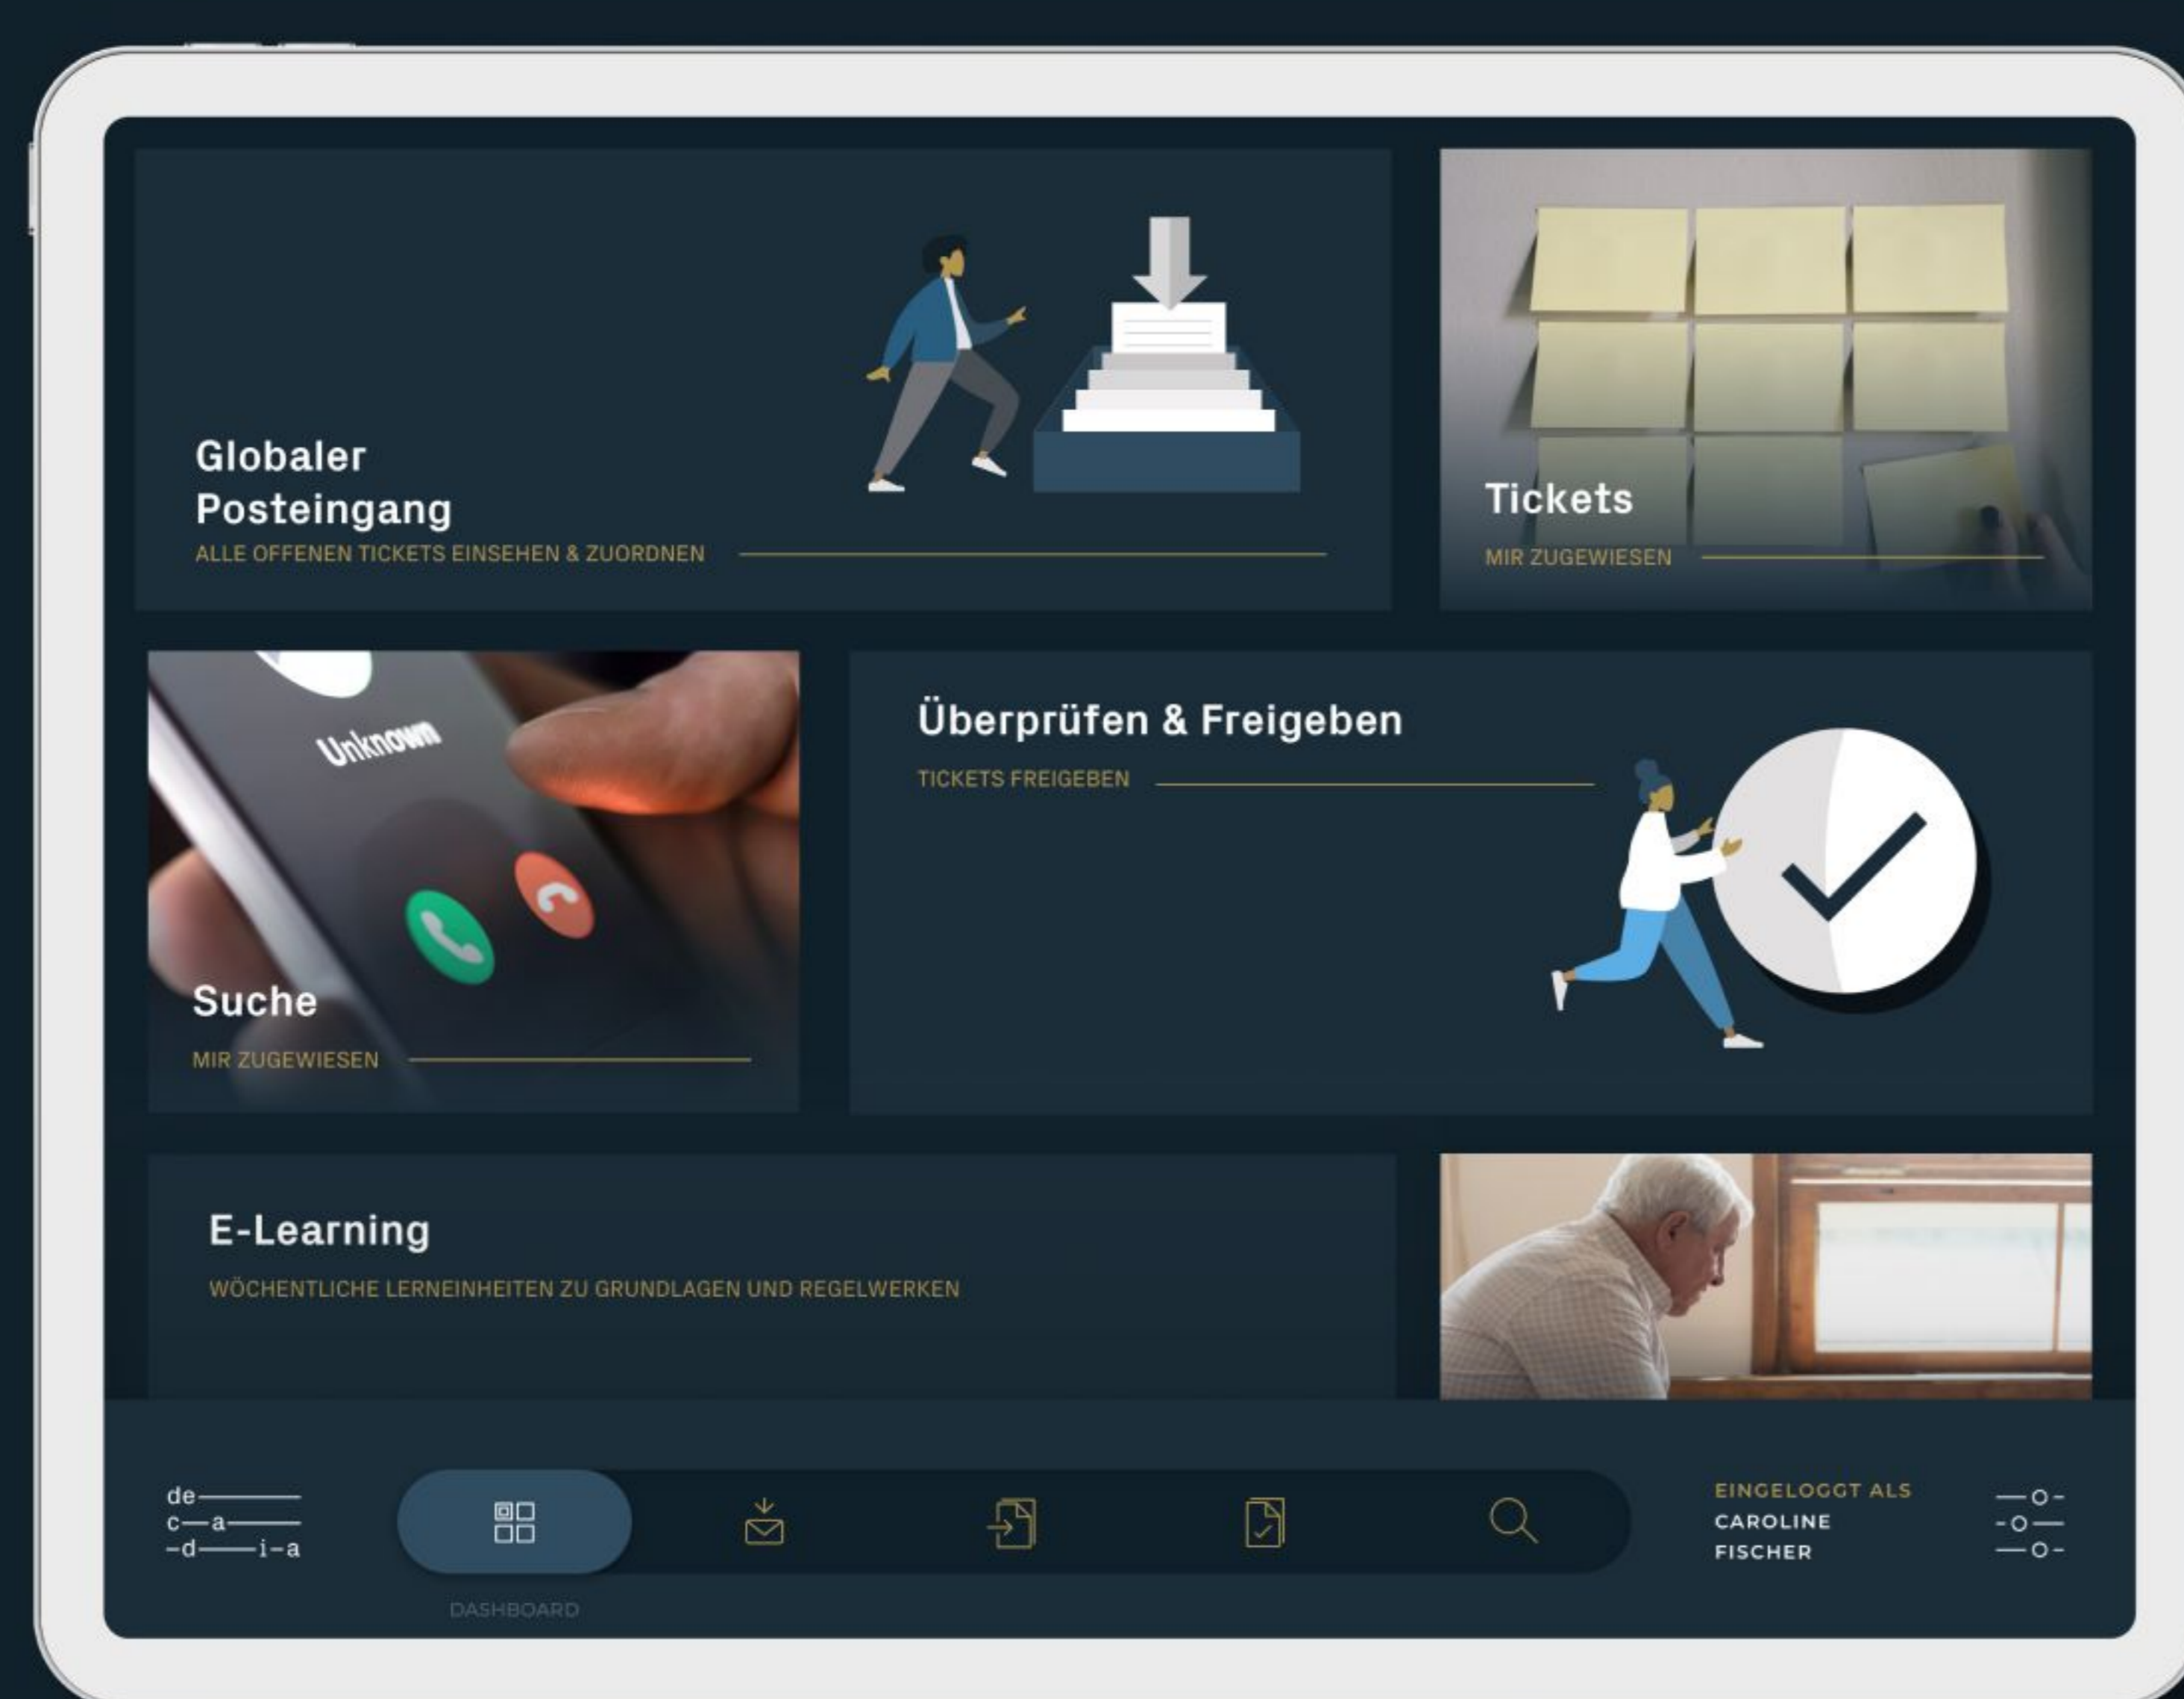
Globaler Posteingang
ALLE OFFENEN TICKETS EINSEHEN & ZUORDNEN

Tickets
MIR ZUGEWIESEN

Unknown

Suche
MIR ZUGEWIESEN

Überprüfen & Freigeben
TICKETS FREIGEBEN

E-Learning
WÖCHENTLICHE LERNEINHEITEN ZU GRUNDLAGEN UND REGELWERKEN

de
c—a
-d—i-a

DASHBOARD

EINGELOGGT ALS
CAROLINE
FISCHER